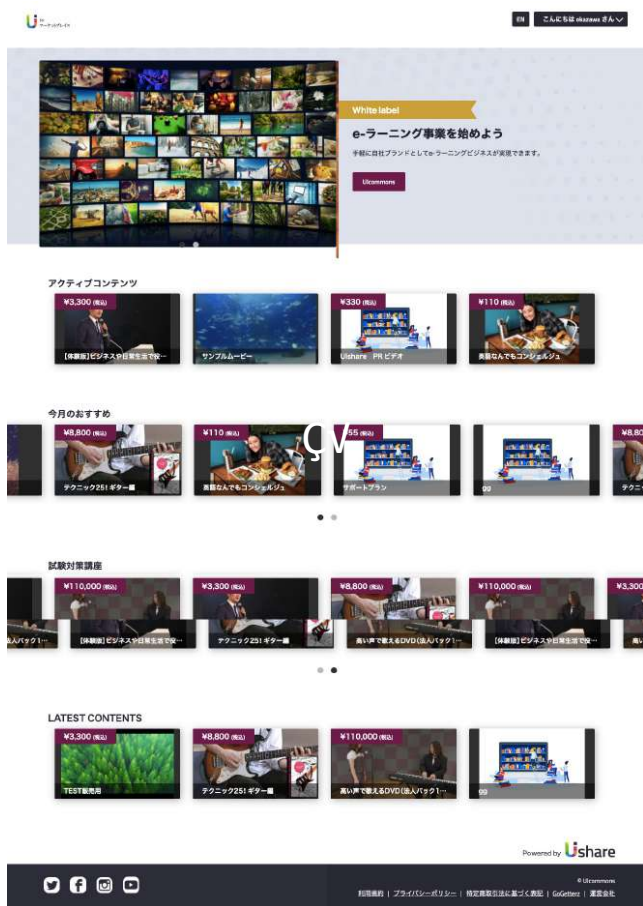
EN こんにちは okazawa さん

White label

e-ラーニング事業を始めよう

手軽に自社ブランドとしてe-ラーニングビジネスが実現できます。

Ucommons

アクティブコンテンツ

¥3,300 (税込)
【体験版】ビジネスや日常生活で役…

サンプルムービー

¥330 (税込)
Ushare PR ビデオ

¥110 (税込)
英語なんでもコンシェルジュ

今月のおすすめ

¥8,800 (税込)
テクニック25! ギター編

¥110 (税込)
英語なんでもコンシェルジュ

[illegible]55 (税込)
サポートプラン

gg

試験対策講座

¥110,000 (税込)
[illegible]人パック1…

¥3,300 (税込)
【体験版】ビジネスや日常生活で役…

¥8,800 (税込)
テクニック25! ギター編

¥110,000 (税込)
高い声で歌えるDVD (法人パック1…

【体験版】ビジネスや日常生活で役…

LATEST CONTENTS

¥3,300 (税込)
TEST販売用

¥8,800 (税込)
テクニック25! ギター編

¥110,000 (税込)
高い声で歌えるDVD (法人パック1…

gg

Powered by Ushare

© Ucommons
利用規約 | プライバシーポリシー | 特定商取引法に基づく表記 | GoGetters | 運営会社